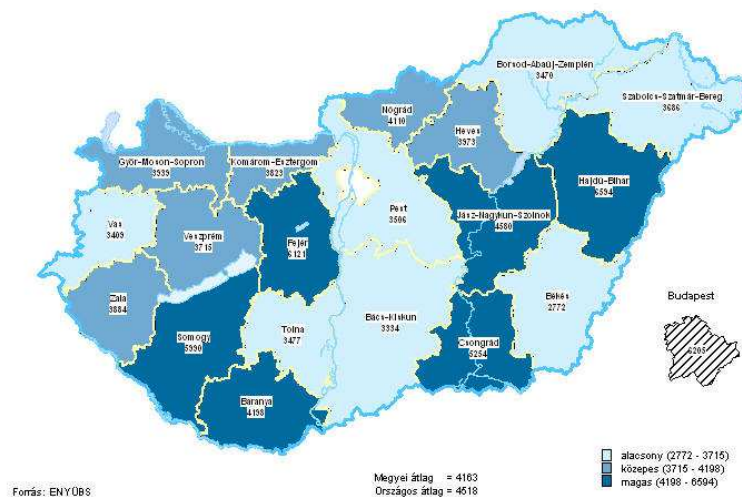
Borsod-Abaúj-Zemplén
3470

Szabolcs-Szatmár-Bereg
3686

Nógrád
4110

Heves
3973

Győr-Moson-Sopron
3535

Komárom-Esztergom
3823

Hajdú-Bihar
6594

Vas
3409

Veszprém
3715

Fejér
5121

Pest
3506

Jász-Nagykun-Szolnok
4580

Zala
3884

Somogy
5990

Tolna
3477

Bács-Kiskun
3334

Békés
2772

Csongrád
5254

Baranya
4198

Budapest
6205

alacsony (2772 - 3715)
közepes (3715 - 4198)
magas (4198 - 6594)

Megyei átlag = 4163
Országos átlag = 4518

Forrás: ENYÜBS